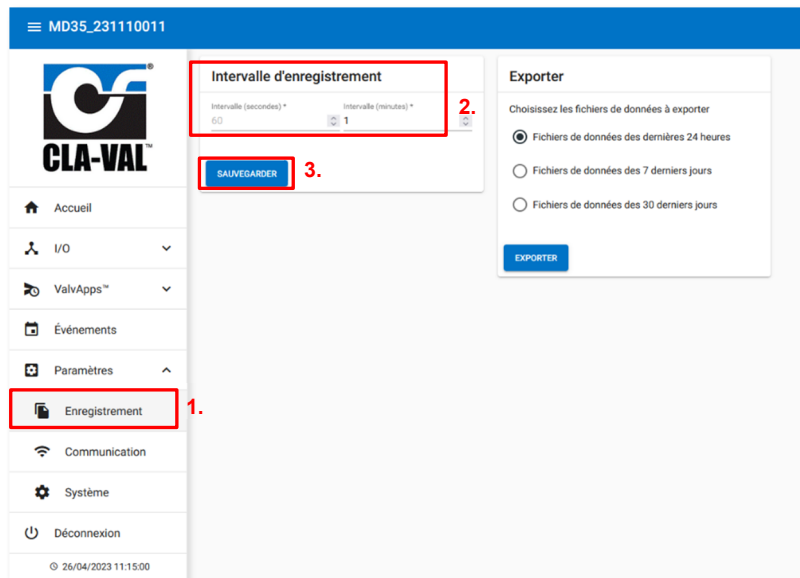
MD35_231110011

CLA-VAL

Accueil

I/O

ValvApps™

Événements

Paramètres

Enregistrement

1.

Communication

Système

Déconnexion

26/04/2023 11:15:00

Intervalle d'enregistrement

Intervalle (secondes) *
60

Intervalle (minutes) *
1

2.

SAUVEGARDER

3.

Exporter

Choisissez les fichiers de données à exporter

Fichiers de données des dernières 24 heures

Fichiers de données des 7 derniers jours

Fichiers de données des 30 derniers jours

EXPORTER